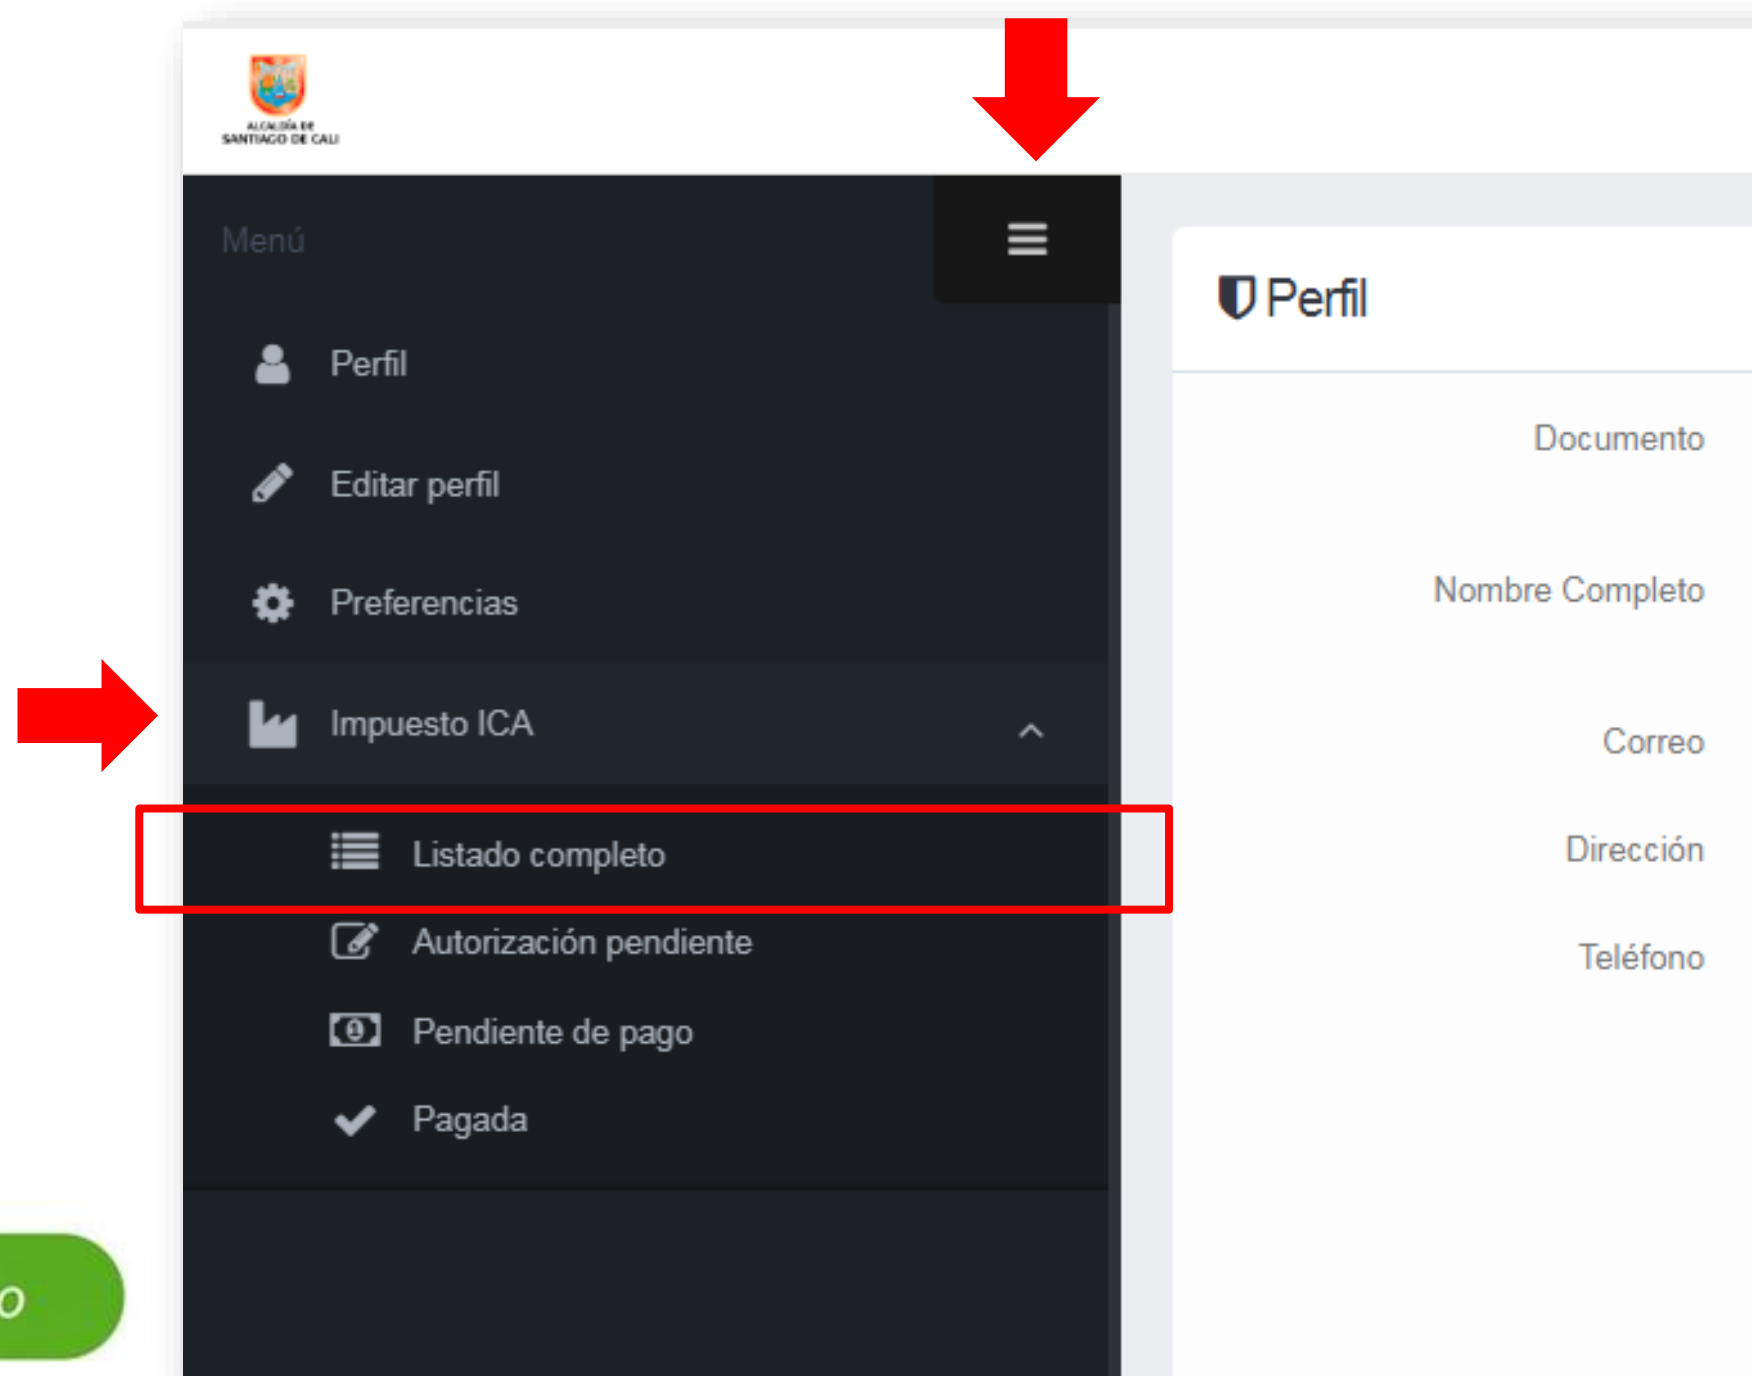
ALCALDÍA DE SANTIAGO DE CALI

Menú

Perfil

Editar perfil

Preferencias

Impuesto ICA

Listado completo

Autorización pendiente

Pendiente de pago

Pagada

Perfil

Documento

Nombre Completo

Correo

Dirección

Teléfono

o